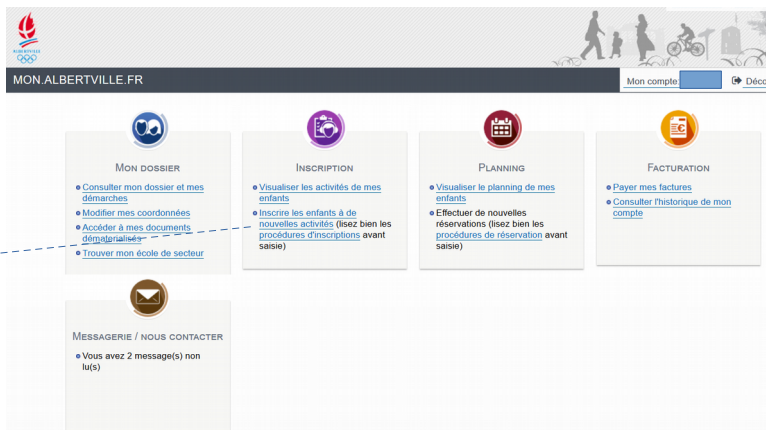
ALBERTVILLE

MON.ALBERTVILLE.FR

Mon compte: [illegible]

Déco

MON DOSSIER

Consulter mon dossier et mes démarches

Modifier mes coordonnées

Accéder à mes documents dématerialisés

Trouver mon école de secteur

INSCRIPTION

Visualiser les activités de mes enfants

Inscrire les enfants à de nouvelles activités (lisez bien les procédures d'inscriptions avant saisie)

PLANNING

Visualiser le planning de mes enfants

Effectuer de nouvelles réservations (lisez bien les procédures de réservation avant saisie)

FACTURATION

Payer mes factures

Consulter l'historique de mon compte

MESSAGERIE / NOUS CONTACTER

Vous avez 2 message(s) non lu(s)